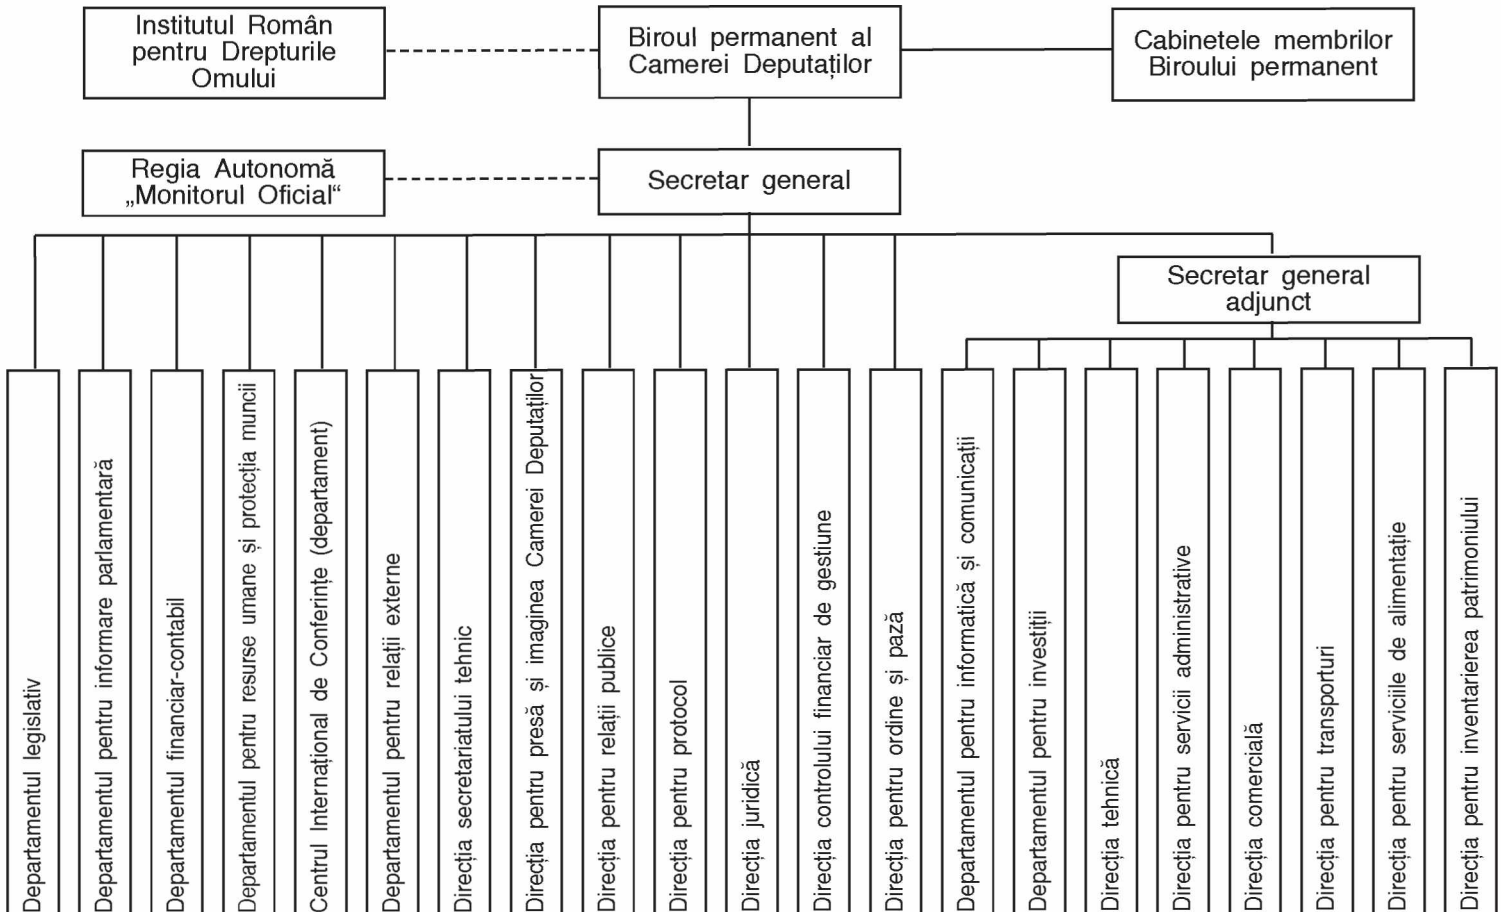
Institutul Român pentru Drepturile Omului

Biroul permanent al Camerei Deputaților

Cabinetele membrilor Biroului permanent

Regia Autonomă „Monitorul Oficial“

Secretar general

Secretar general adjunct

Departamentul legislativ

Departamentul pentru informare parlamentară

Departamentul financiar-contabil

Departamentul pentru resurse umane și protecția muncii

Centrul Internațional de Conferințe (departament)

Departamentul pentru relații externe

Direcția secretariatului tehnic

Direcția pentru presă și imaginea Camerei Deputaților

Direcția pentru relații publice

Direcția pentru protocol

Direcția juridică

Direcția controlului financiar de gestiune

Direcția pentru ordine și pază

Departamentul pentru informatică și comunicații

Departamentul pentru investiții

Direcția tehnică

Direcția pentru servicii administrative

Direcția comercială

Direcția pentru transporturi

Direcția pentru serviciile de alimentație

Direcția pentru inventarierea patrimoniului